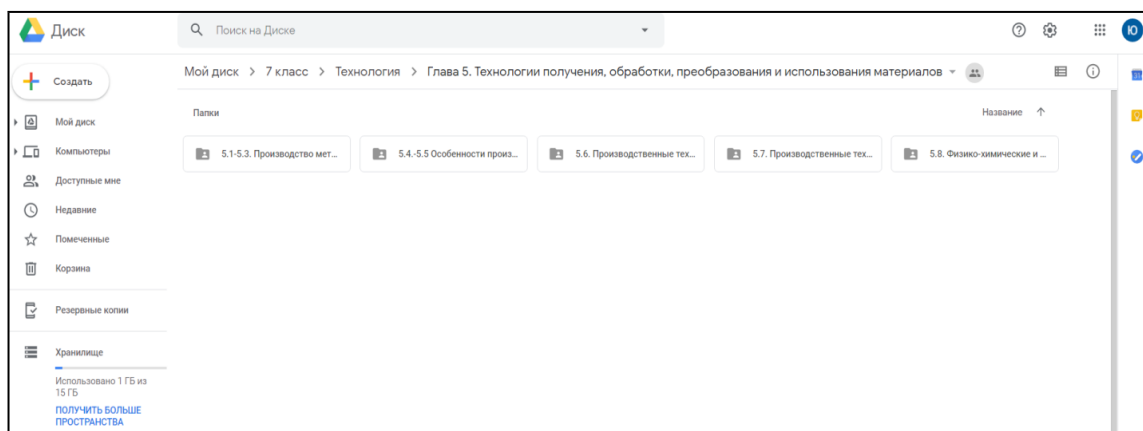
Диск

Поиск на Диске

Ю

Создать

Мой диск

Компьютеры

Доступные мне

Недавние

Помеченные

Корзина

Резервные копии

Хранилище

Использовано 1 ГБ из 15 ГБ

ПОЛУЧИТЬ БОЛЬШЕ ПРОСТРАНСТВА

Мой диск > 7 класс > Технология > Глава 5. Технологии получения, обработки, преобразования и использования материалов

Папки

Название ↑

5.1-5.3. Производство мет...

5.4.-5.5 Особенности произ...

5.6. Производственные тех...

5.7. Производственные тех...

5.8. Физико-химические и ...